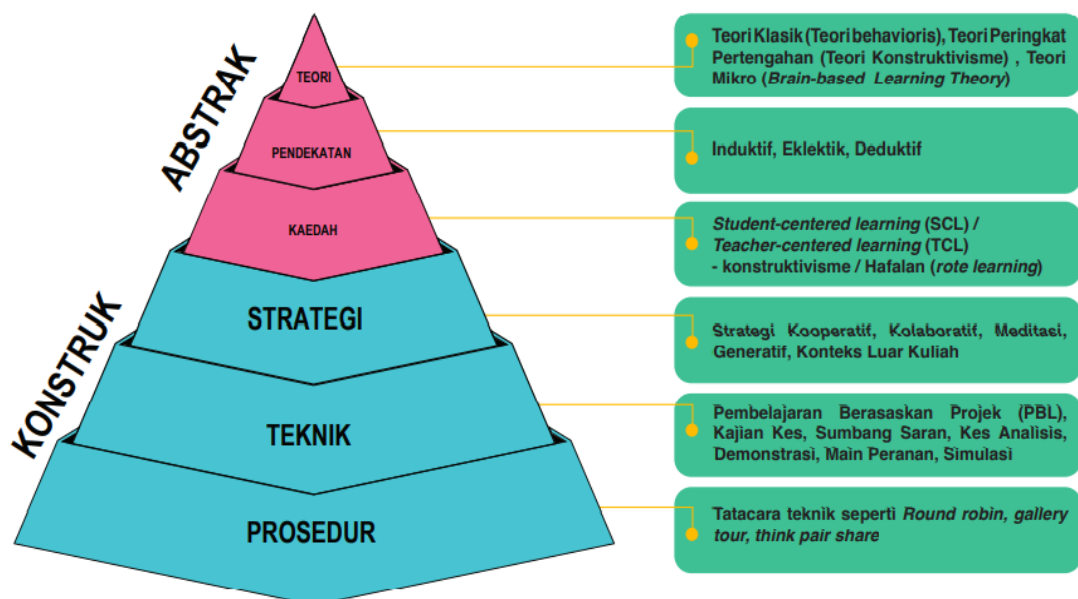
ABSTRAK

KONSTRUK

TEORI

PENDEKATAN

KAEDAH

STRATEGI

TEKNIK

PROSEDUR

Teori Klasik (Teori behavioris), Teori Peringkat Pertengahan (Teori Konstruktivisme) , Teori Mikro (*Brain-based Learning Theory*)

Induktif, Eklektik, Deduktif

*Student-centered learning* (SCL) / *Teacher-centered learning* (TCL) - konstruktivisme / Hafalan (*rote learning*)

Strategi Kooperatif, Kolaboratif, Meditasi, Generatif, Konteks Luar Kuliah

Pembelajaran Berasaskan Projek (PBL), Kajian Kes, Sumbang Saran, Kes Analisis, Demonstrasi, Main Peranan, Simulasi

Tatacara teknik seperti *Round robin, gallery tour, think pair share*